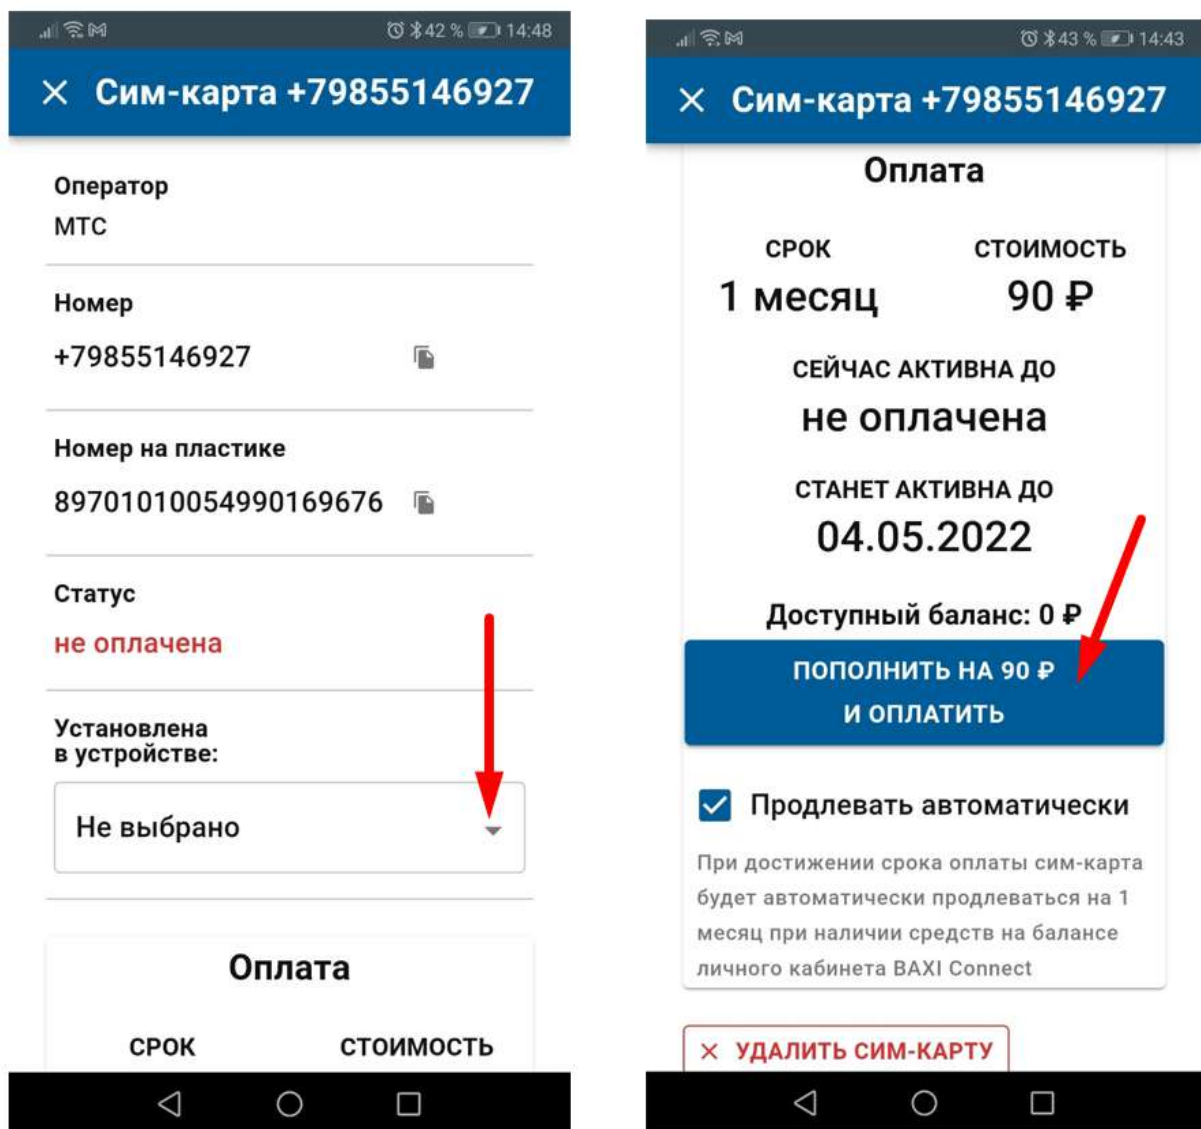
42 % 14:48

× Сим-карта +79855146927

Оператор
МТС

Номер
+79855146927

Номер на пластике
89701010054990169676

Статус
не оплачена

Установлена в устройстве:

Не выбрано

Оплата

СРОК СТОИМОСТЬ

43 % 14:43

× Сим-карта +79855146927

Оплата

СРОК
1 месяц

СТОИМОСТЬ
90 ₽

СЕЙЧАС АКТИВНА ДО
не оплачена

СТАНЕТ АКТИВНА ДО
04.05.2022

Доступный баланс: 0 ₽

ПОПОЛНИТЬ НА 90 ₽ И ОПЛАТИТЬ

Продлевать автоматически

При достижении срока оплаты сим-карта будет автоматически продлеваться на 1 месяц при наличии средств на балансе личного кабинета BAXI Connect

× УДАЛИТЬ СИМ-КАРТУ